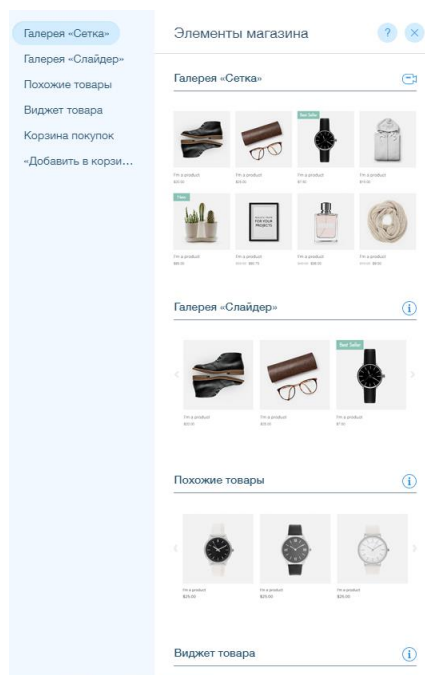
Галерея «Сетка»
Галерея «Слайдер»
Похожие товары
Виджет товара
Корзина покупок
«Добавить в корзи...

Элементы магазина
?

Галерея «Сетка»

Best Seller
I'm a product
I'm a product
I'm a product
I'm a product
New
I'm a product
I'm a product
I'm a product
I'm a product

Галерея «Слайдер»
Best Seller
I'm a product
I'm a product
I'm a product

Похожие товары
I'm a product
I'm a product
I'm a product

Виджет товара